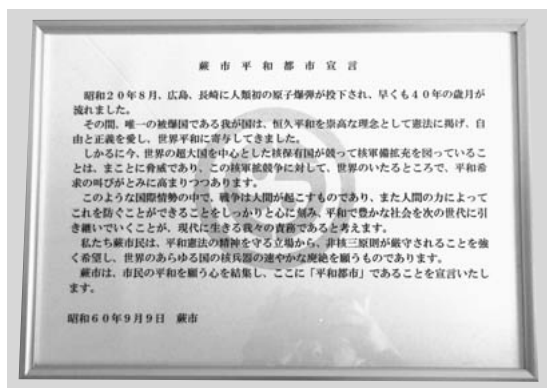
蕨市平和都市宣言

昭和２０年８月、広島、長崎に人類初の原子爆弾が投下され、早くも４０年の歳月が流れました。

その間、唯一の被爆国である我が国は、恒久平和を崇高な理念として憲法に掲げ、自由と正義を愛し、世界平和に寄与してきました。

しかるに今、世界の超大国を中心とした核保有国が競って核軍備拡充を図っていることは、まことに脅威であり、この核軍拡競争に対して、世界のいたるところで、平和希求の叫びがとみに高まりつつあります。

このような国際情勢の中で、戦争は人間が起こすものであり、また人間の力によってこれを防ぐことができることをしっかりと心に刻み、平和で豊かな社会を次の世代に引き継いでいくことが、現代に生きる我々の責務であると考えます。

私たち蕨市民は、平和憲法の精神を守る立場から、非核三原則が厳守されることを強く希望し、世界のあらゆる国の核兵器の速やかな廃絶を願うものであります。

蕨市は、市民の平和を願う心を結集し、ここに「平和都市」であることを宣言いたします。

昭和６０年９月９日　蕨市